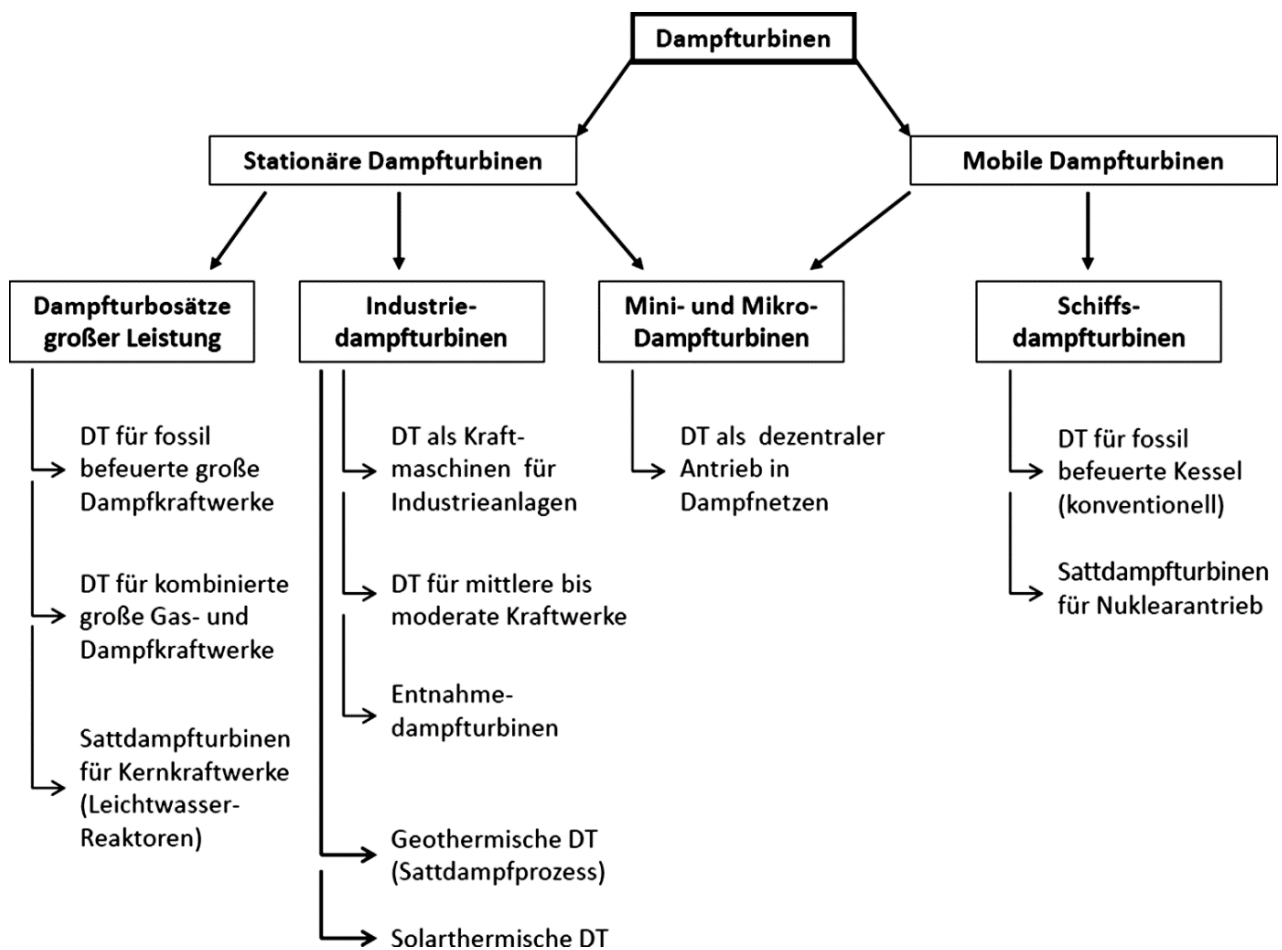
Dampfturbinen

Stationäre Dampfturbinen

Mobile Dampfturbinen

Dampfturbosätze großer Leistung

Industriedampfturbinen

Mini- und Mikro-Dampfturbinen

Schiffsdampfturbinen

DT für fossil befeuerte große Dampfkraftwerke

DT für kombinierte große Gas- und Dampfkraftwerke

Sattdampfturbinen für Kernkraftwerke (Leichtwasser-Reaktoren)

DT als Kraftmaschinen für Industrieanlagen

DT für mittlere bis moderate Kraftwerke

Entnahmedampfturbinen

Geothermische DT (Sattdampfprozess)

Solarthermische DT

DT als dezentraler Antrieb in Dampfnetzen

DT für fossil befeuerte Kessel (konventionell)

Sattdampfturbinen für Nuklearantrieb